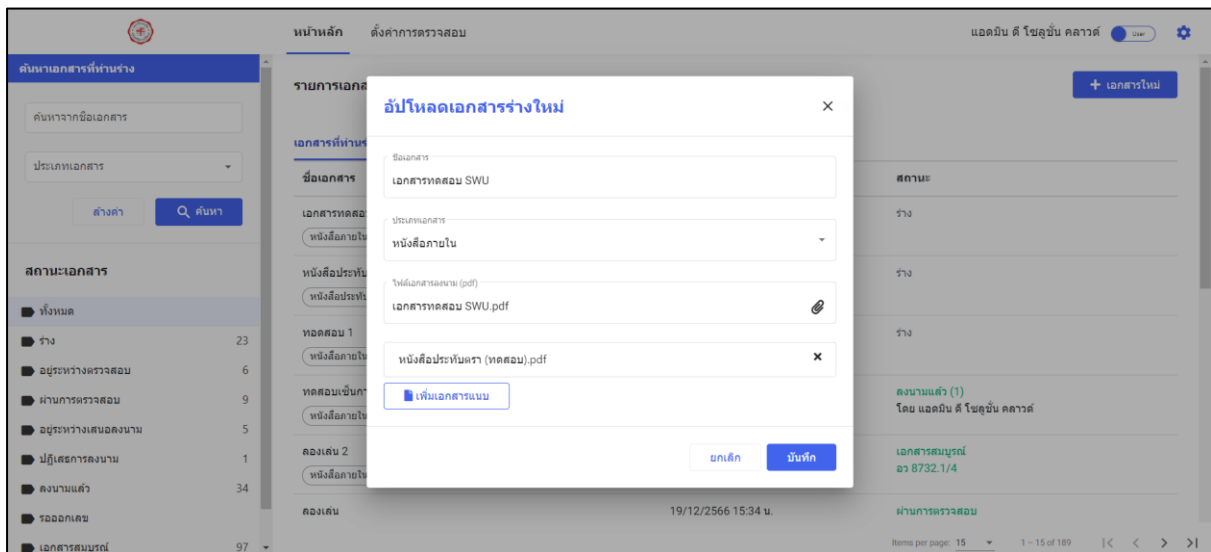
หน้าหลัก ตั้งค่าการตรวจสอบ

แอดมิน ดี โซลูชั่น คลาวด์ User

ค้นหาเอกสารที่ทำร่าง

ค้นหาจากชื่อเอกสาร

ประเภทเอกสาร

ล้างค่า ค้นหา

สถานะเอกสาร

| | |
|---|---|
| ทั้งหมด | |
| ร่าง | 23 |
| อยู่ระหว่างตรวจสอบ | 6 |
| ผ่านการตรวจสอบ | 9 |
| อยู่ระหว่างเสนอลงนาม | 5 |
| ปฏิเสธการลงนาม | 1 |
| ลงนามแล้ว | 34 |
| รอออกเลข | |
| เอกสารสมบูรณ์ | 97 |

รายการเอกส

+ เอกสารใหม่

เอกสารที่ทำร

| ชื่อเอกสาร | | สถานะ |
|---|---|---|
| เอกสารทดสอ หนังสือภายใน | | ร่าง |
| หนังสือประทับ หนังสือประทับ | | ร่าง |
| ทดสอบ 1 หนังสือภายใน | | ร่าง |
| ทดสอบเซ็นก หนังสือภายใน | | ลงนามแล้ว (1) โดย แอดมิน ดี โซลูชั่น คลาวด์ |
| ลองเล่น 2 หนังสือภายใน | | เอกสารสมบูรณ์ อว 8732.1/4 |
| ลองเล่น | 19/12/2566 15:34 น. | ผ่านการตรวจสอบ |

Items per page: 15 1 – 15 of 189

อัปโหลดเอกสารร่างใหม่

×

ชื่อเอกสาร
เอกสารทดสอบ SWU

ประเภทเอกสาร
หนังสือภายใน

ไฟล์เอกสารลงนาม (pdf)
เอกสารทดสอบ SWU.pdf

หนังสือประทับตรา (ทดสอบ).pdf ×

เพิ่มเอกสารแนบ

ยกเลิก บันทึก